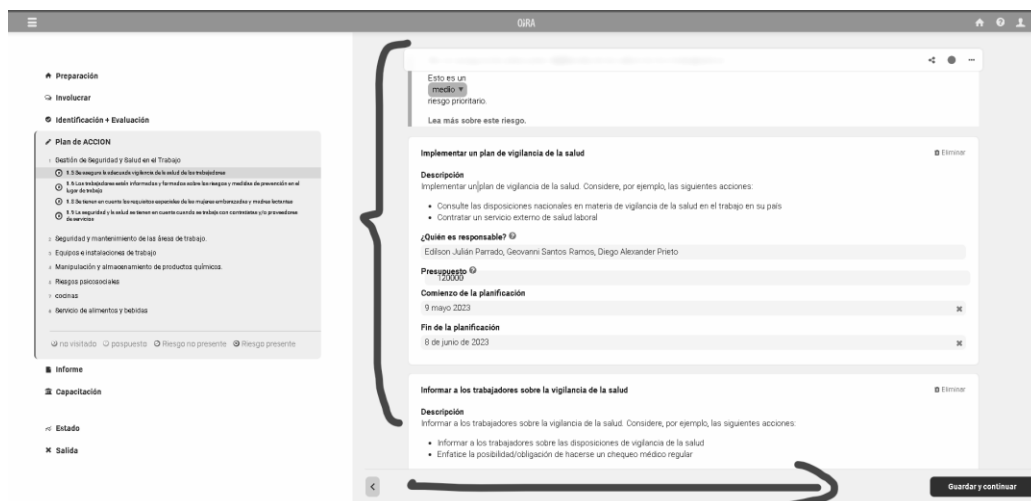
OiRA

Preparación
Involucrar
Identificación + Evaluación
Plan de ACCION
Gestión de Seguridad y Salud en el Trabajo
9.3 Se asegura la adecuada vigilancia de la salud de los trabajadores
9.4 Los trabajadores están informados y formados sobre los riesgos y medidas de prevención en el lugar de trabajo
9.5 Se tienen en cuenta los requisitos especiales de las mujeres embarazadas y madres lactantes
9.6 La seguridad y la salud se tienen en cuenta cuando se trabaja con contratistas y/o proveedores de servicios
Seguridad y mantenimiento de las áreas de trabajo.
Equipos e instalaciones de trabajo
Manipulación y almacenamiento de productos químicos.
Riesgos psicosociales
cocinas
Servicio de alimentos y bebidas
no visitado pospuesto Riesgo no presente Riesgo presente
Informe
Capacitación
Estado
Salida

Esto es un
medio
riesgo prioritario.

Lea más sobre este riesgo.

Implementar un plan de vigilancia de la salud
Eliminar
Descripción
Implementar un plan de vigilancia de la salud. Considere, por ejemplo, las siguientes acciones:
• Consulte las disposiciones nacionales en materia de vigilancia de la salud en el trabajo en su país
• Contratar un servicio externo de salud laboral.
¿Quién es responsable?
Edilson Julián Parrado, Geovanni Santos Ramos, Diego Alexander Prieto
Presupuesto
120000
Comienzo de la planificación
9 mayo 2023
Fin de la planificación
8 de junio de 2023

Informar a los trabajadores sobre la vigilancia de la salud
Eliminar
Descripción
Informar a los trabajadores sobre la vigilancia de la salud. Considere, por ejemplo, las siguientes acciones:
• Informar a los trabajadores sobre las disposiciones de vigilancia de la salud
• Enfatice la posibilidad/obligación de hacerse un chequeo médico regular

Guardar y continuar